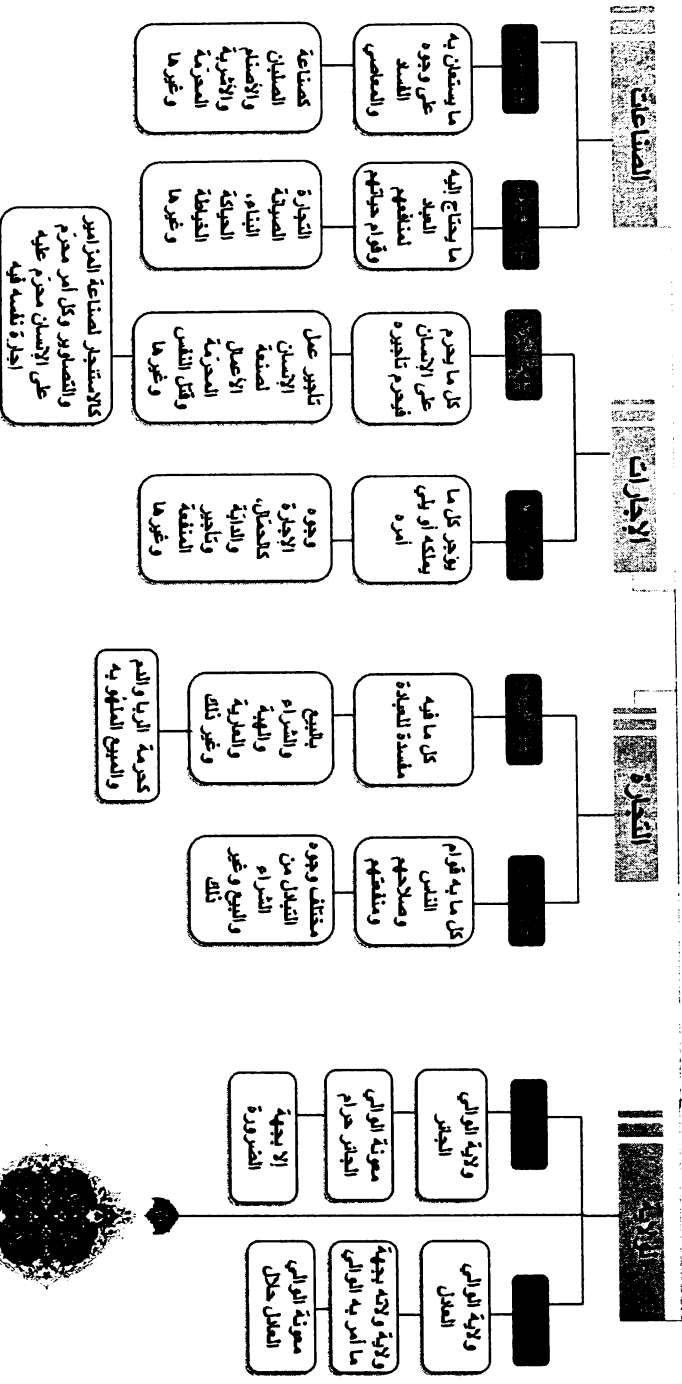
الولاية

ولاية الوالي العادل

ولاية وكل ولاية بجهة ما أمر به الوالي

معونة الوالي العادل حلال

ولاية الوالي الجائر

معونة الوالي الجائر حرام

إلا بجهة الضرورة

التجارة

كل ما به قوام الناس وصلاحهم ومنفعتهم

مختلف وجوه التبادل من الشراء والبيع وغير ذلك

كل ما فيه مفسدة للعباد

بالبيع والشراء والهبة والعارية وغير ذلك

كحرمة الربا والإثم والبيع المنهي به

الإجارات

يؤجر كل ما يملكه أو يلي أمره

وجوه الإجارة كالحمال والدابة وتأجير السفينة وغيرها

كل ما يحرم على الإنسان فيحرم تأجيره

تأجير عمل الإنسان لصنعة الأعمال المحرمة وقتل النفس وغيرها

كالاستئجار لصناعة المزامير والتصاوير وكل أمر محرم على الإنسان محرم عليه إجارة نفسه فيه

الصناعات

ما يحتاج إليه العباد لمنفعتهم وقوام حياتهم

النجارة الصياغة البناء الحياكة الخياطة وغيرها

ما يستعان به على وجوه الفساد والمعاصي

كصناعة الصلبان والأصنام والأشربة المحرمة وغيرها